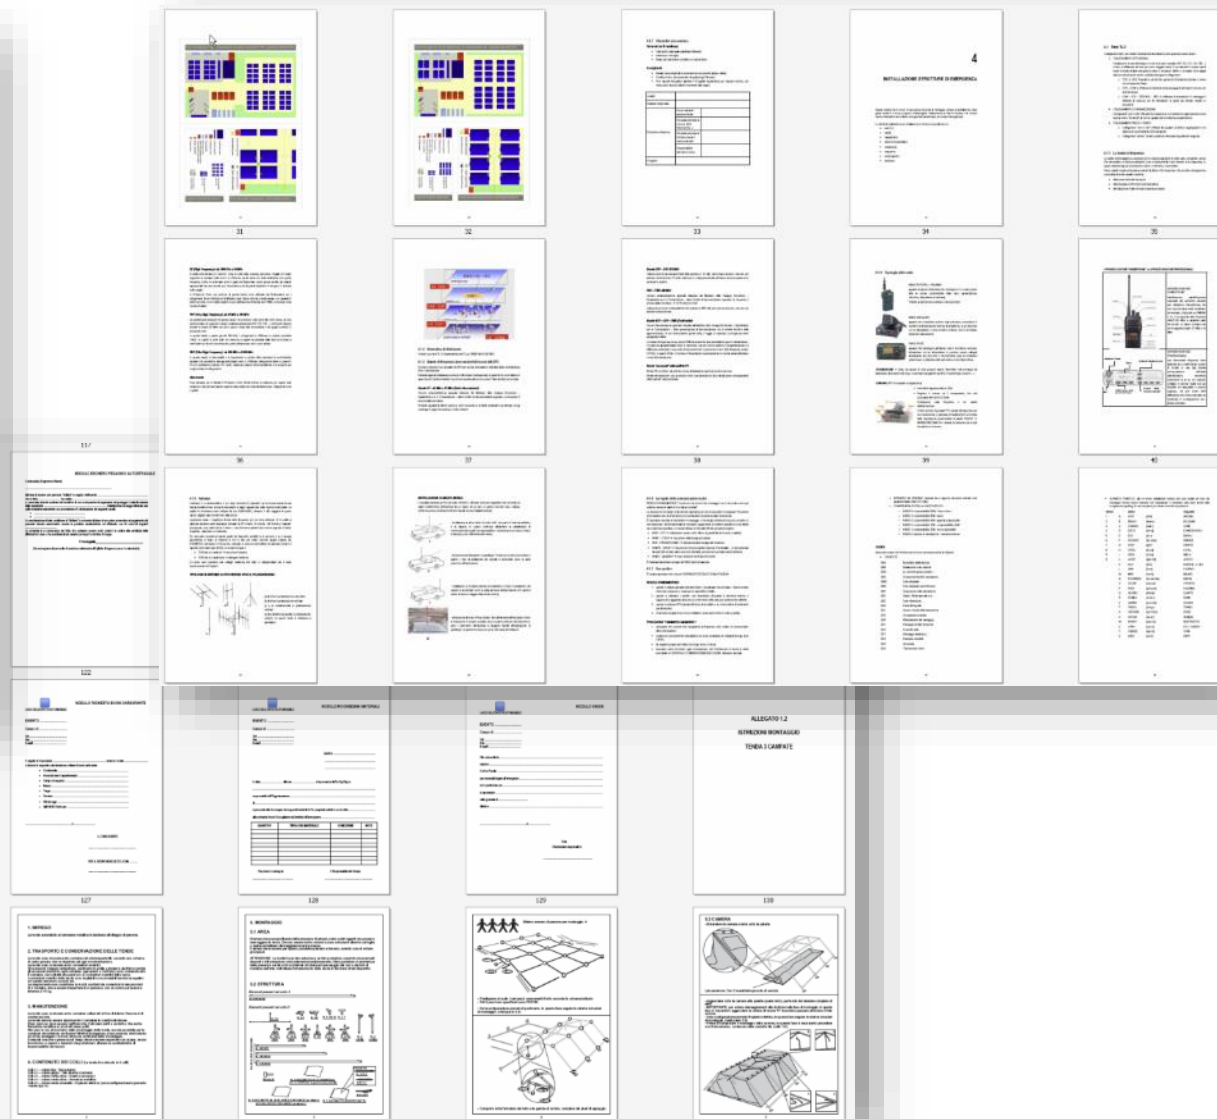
31

32

33

4
INSTALLAZIONE STRUTTURE DI EMERGENZA

34

35

36

37

38

39

40

117

MODULO RICHIESTA AUTORIZZAZIONE

122

MODULO RICHIESTA BUONI CARBURANTE

127

MODULO RICHIESTA MATERIALE

128

MODULO RIMBORSO

129

ALLEGATO 1.2
ISTRUZIONI MONTAGGIO
TENDA 3 CAMPATE

130

1. IMBALLO

2. TRASPORTO E CONSERVAZIONE DELLE TENDE

3. MANUTENZIONE

4. CONTENUTO DEI COLLI

5. MONTAGGIO
5.1 AREA

5.2 STRUTTURA

5.3 CAMERA